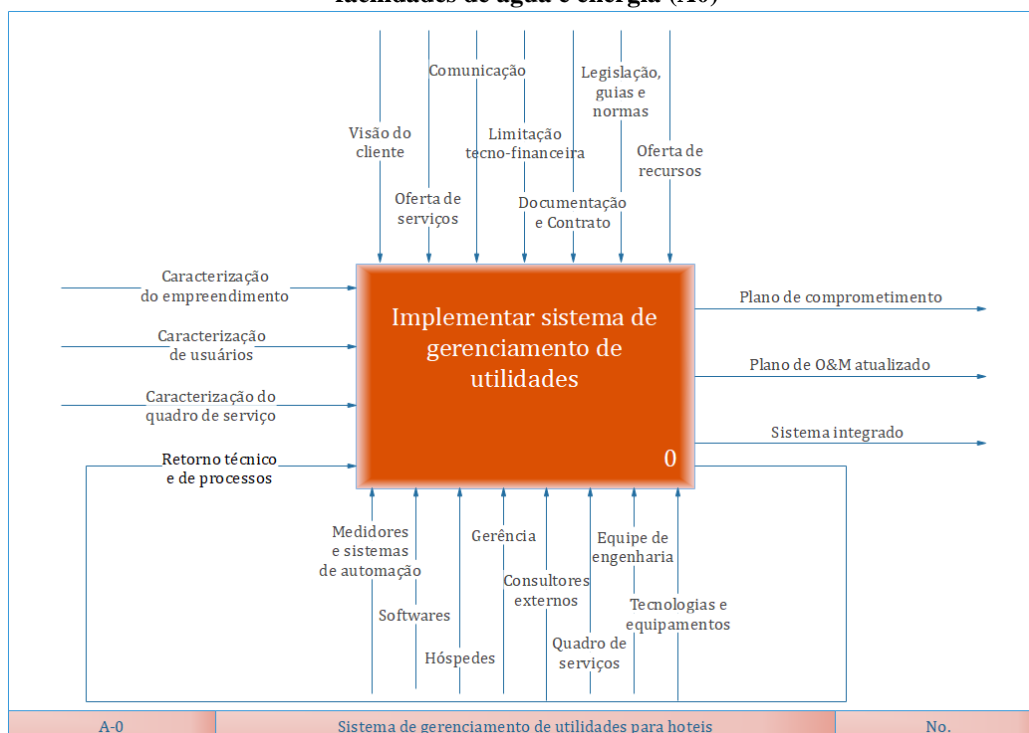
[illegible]

Comunicação

Legislação, guias e normas

Visão do cliente

Limitação tecno-financeira

Oferta de recursos

Oferta de serviços

Documentação e Contrato

Caracterização do empreendimento

Caracterização de usuários

Caracterização do quadro de serviço

Retorno técnico e de processos

Implementar sistema de gerenciamento de utilidades

0

Plano de comprometimento

Plano de O&M atualizado

Sistema integrado

Medidores e sistemas de automação

Gerência

Equipe de engenharia

Consultores externos

Softwares

Tecnologias e equipamentos

Quadro de serviços

Hóspedes

| A-0 | Sistema de gerenciamento de utilidades para hoteis | No. |
|---|---|---|